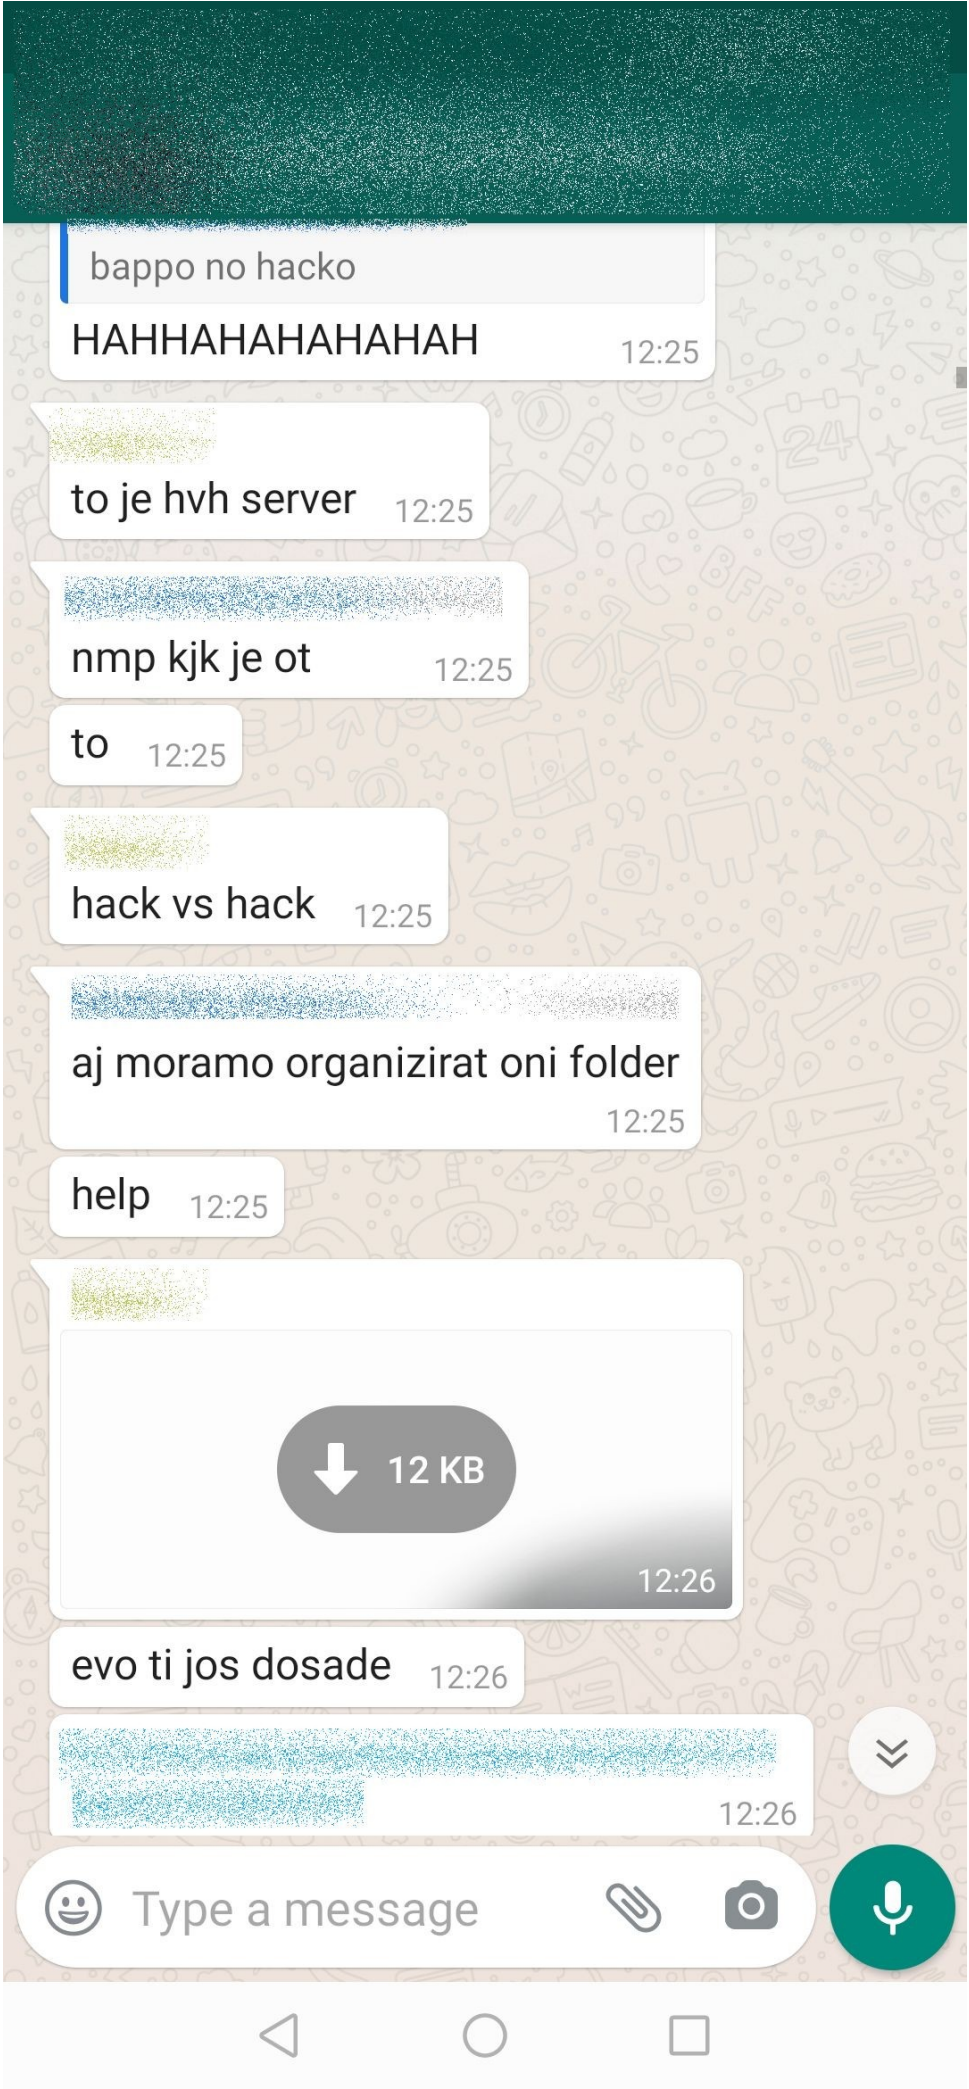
bappo no hacko
HAHHAHAHAHAHAH 12:25

to je hvh server 12:25

nmp kjk je ot 12:25

to 12:25

hack vs hack 12:25

aj moramo organizirat oni folder 12:25

help 12:25

12 KB
12:26

evo ti jos dosade 12:26

12:26

Type a message